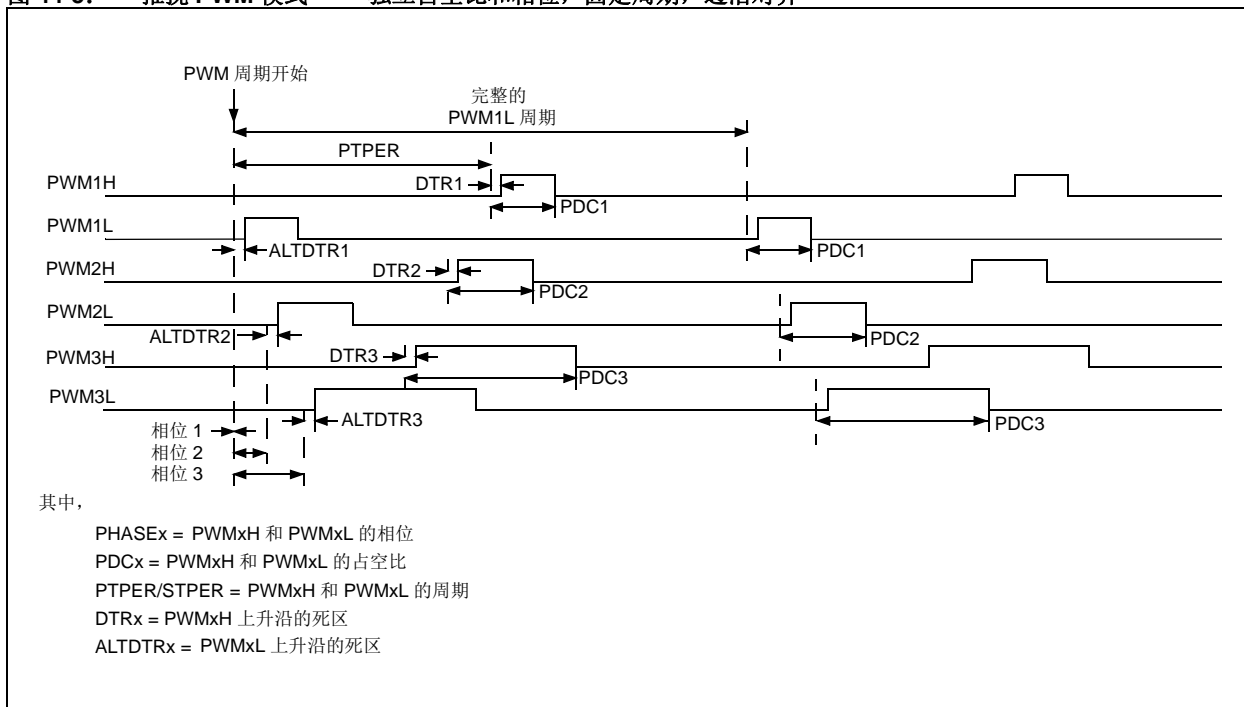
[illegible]

PWM 周期开始

完整的
PWM1L 周期

PTPER

PWM1H
DTR1
PDC1

PWM1L
ALTDTR1
PDC1

PWM2H
DTR2
PDC2

PWM2L
ALTDTR2
PDC2

PWM3H
DTR3
PDC3

PWM3L
ALTDTR3
PDC3

相位 1
相位 2
相位 3

其中，

PHASEx = PWMxH 和 PWMxL 的相位
PDCx = PWMxH 和 PWMxL 的占空比
PTPER/STPER = PWMxH 和 PWMxL 的周期
DTRx = PWMxH 上升沿的死区
ALTDTRx = PWMxL 上升沿的死区